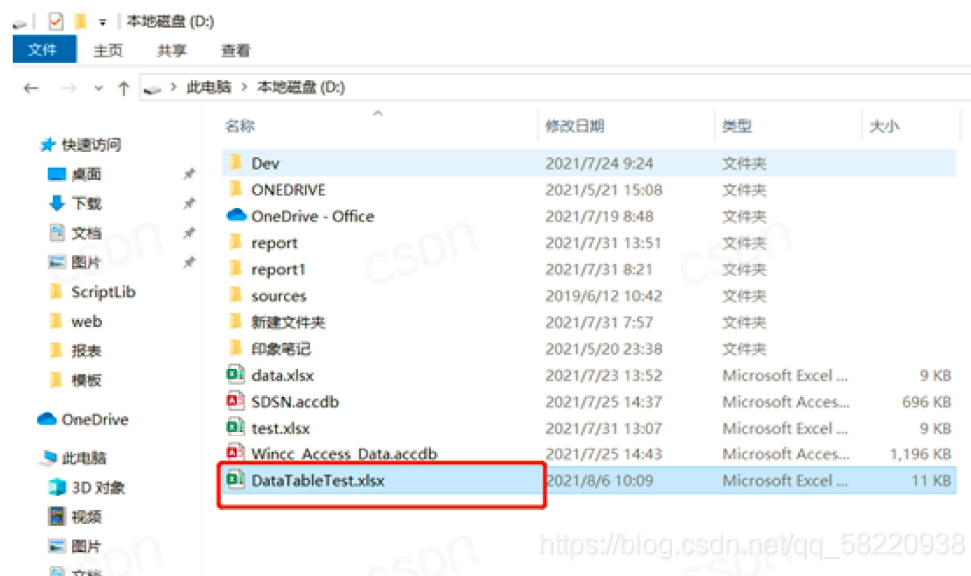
本地磁盘 (D:)

文件 主页 共享 查看

← → ∨ ↑ 此电脑 > 本地磁盘 (D:)

快速访问
桌面
下载
文档
图片
ScriptLib
web
报表
模板
OneDrive
此电脑
3D 对象
视频
图片
文档

| 名称 | 修改日期 | 类型 | 大小 |
|---|---|---|---|
| Dev | 2021/7/24 9:24 | 文件夹 | |
| ONEDRIVE | 2021/5/21 15:08 | 文件夹 | |
| OneDrive - Office | 2021/7/19 8:48 | 文件夹 | |
| report | 2021/7/31 13:51 | 文件夹 | |
| report1 | 2021/7/31 8:21 | 文件夹 | |
| sources | 2019/6/12 10:42 | 文件夹 | |
| 新建文件夹 | 2021/7/31 7:57 | 文件夹 | |
| 印象笔记 | 2021/5/20 23:38 | 文件夹 | |
| data.xlsx | 2021/7/23 13:52 | Microsoft Excel ... | 9 KB |
| SDSN.accdb | 2021/7/25 14:37 | Microsoft Acces... | 696 KB |
| test.xlsx | 2021/7/31 13:07 | Microsoft Excel ... | 9 KB |
| Wincc_Access_Data.accdb | 2021/7/25 14:43 | Microsoft Acces... | 1,196 KB |
| DataTableTest.xlsx | 2021/8/6 10:09 | Microsoft Excel ... | 11 KB |

https://blog.csdn.net/qq_58220938